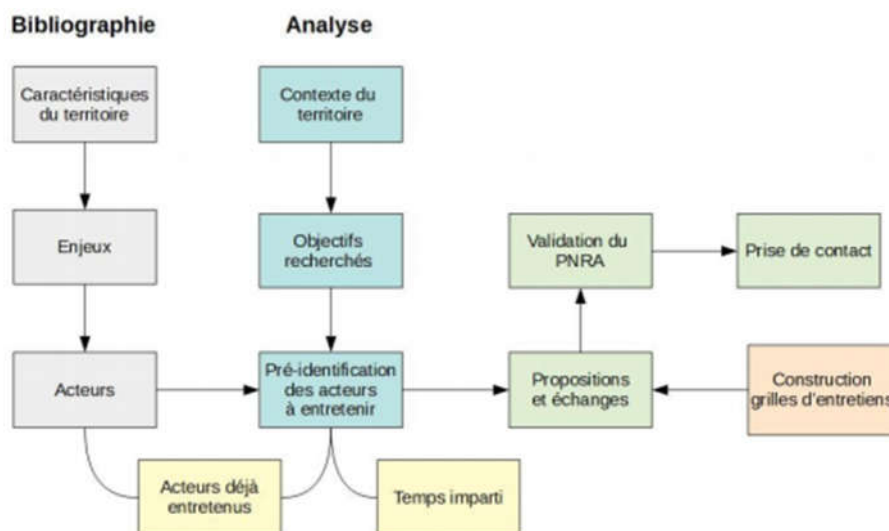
Bibliographie

Analyse

Caractéristiques du territoire

Contexte du territoire

Enjeux

Objectifs recherchés

Validation du PNRA

Prise de contact

Acteurs

Pré-identification des acteurs à entretenir

Propositions et échanges

Construction grilles d'entretiens

Acteurs déjà entretenus

Temps imparti